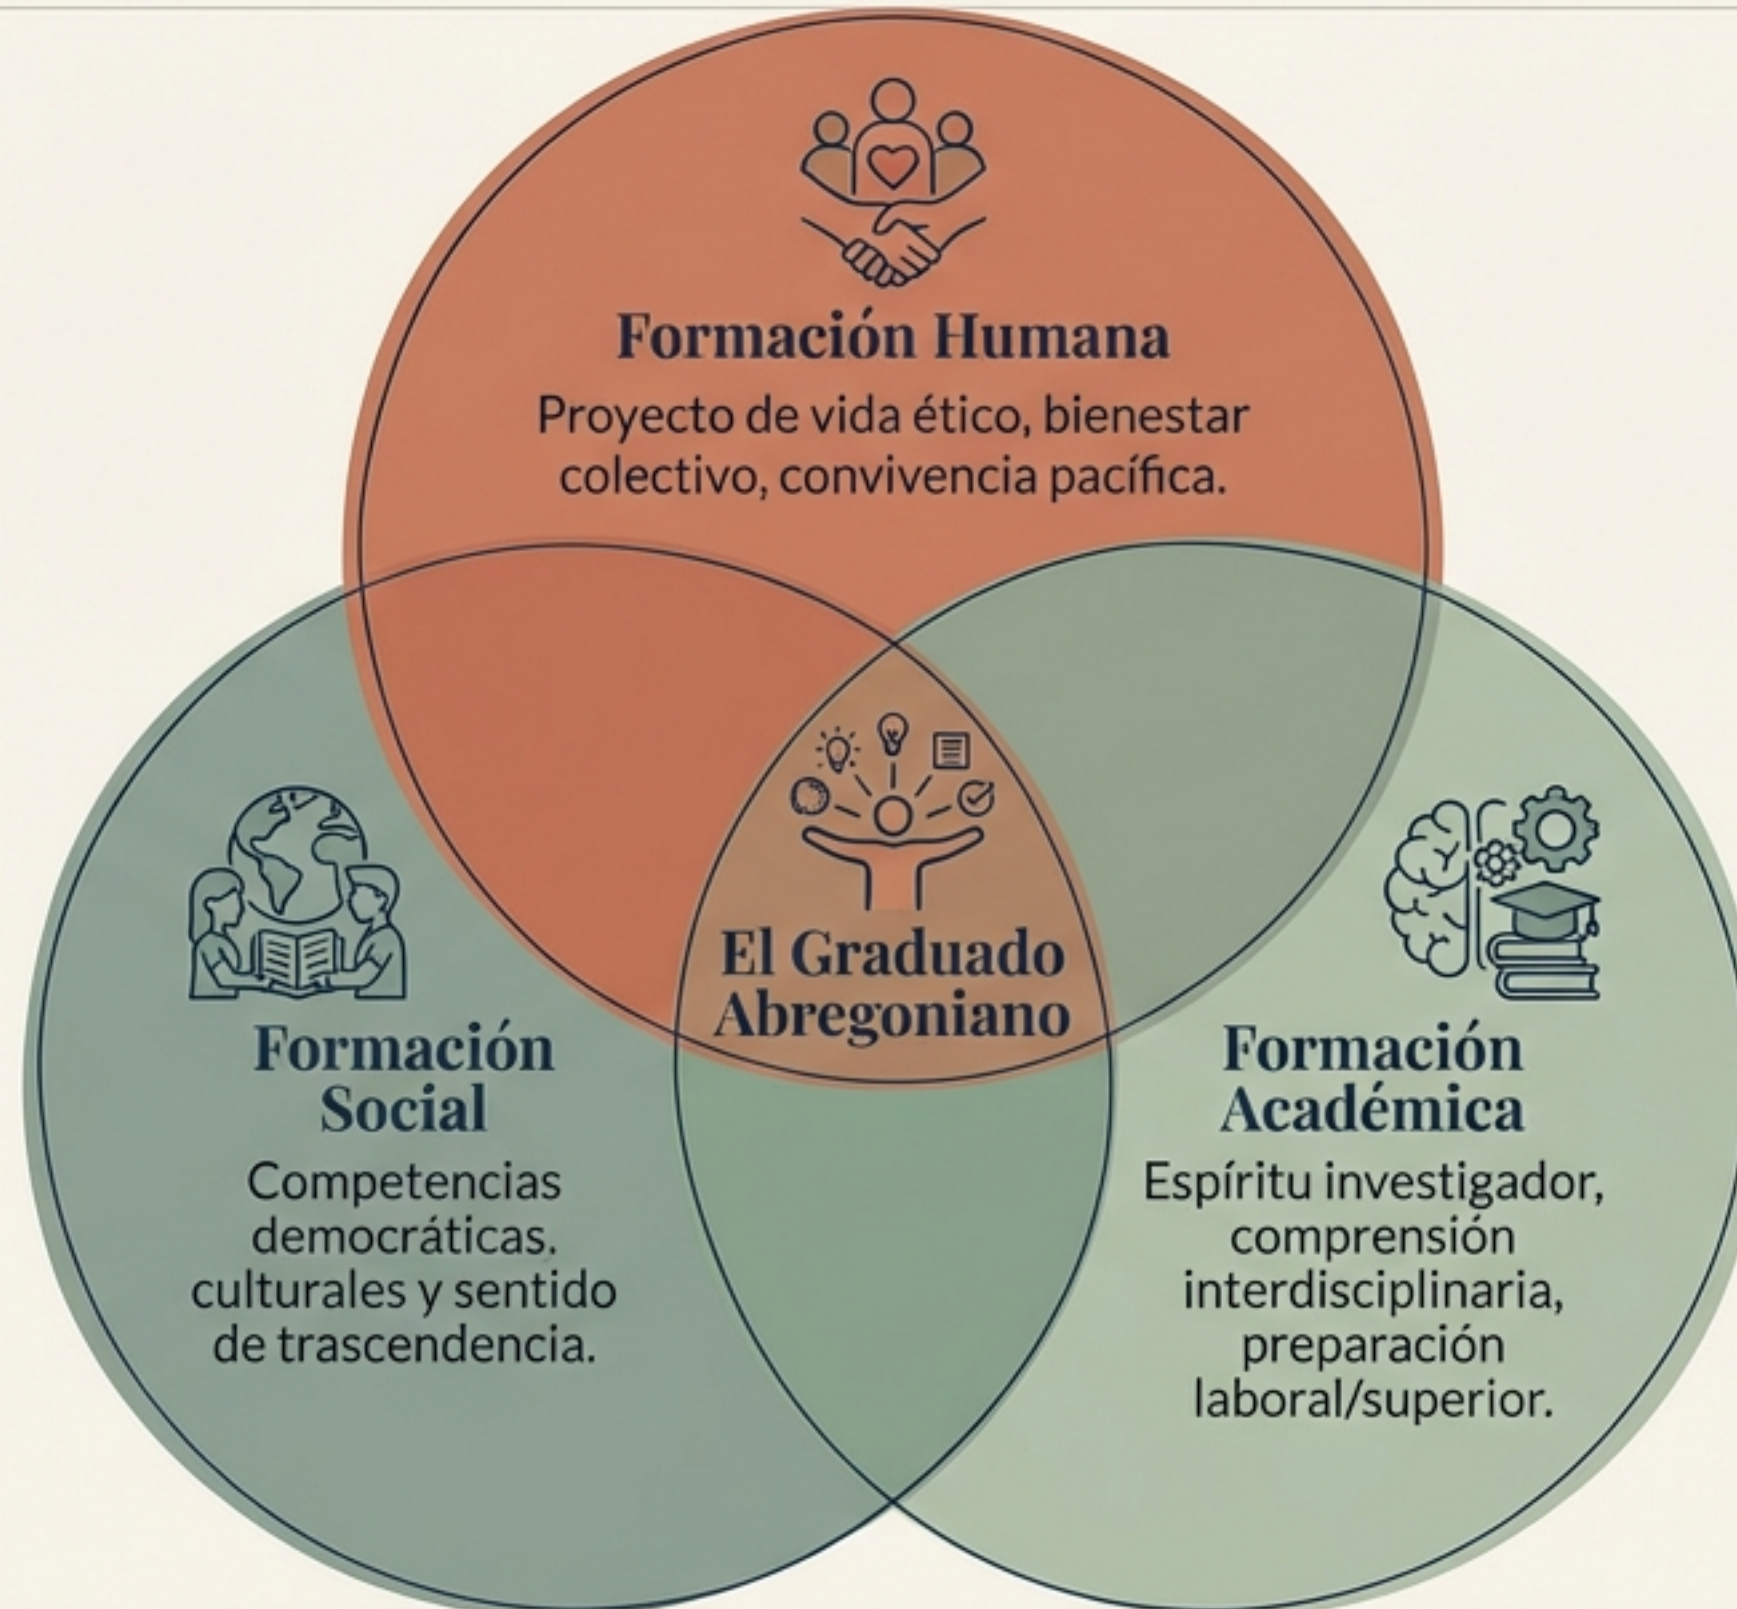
Formación Humana
Proyecto de vida ético, bienestar colectivo, convivencia pacífica.

El Graduado Abregoniano

Formación Social
Competencias democráticas. culturales y sentido de trascendencia.

Formación Académica
Espíritu investigador, comprensión interdisciplinaria, preparación laboral/superior.